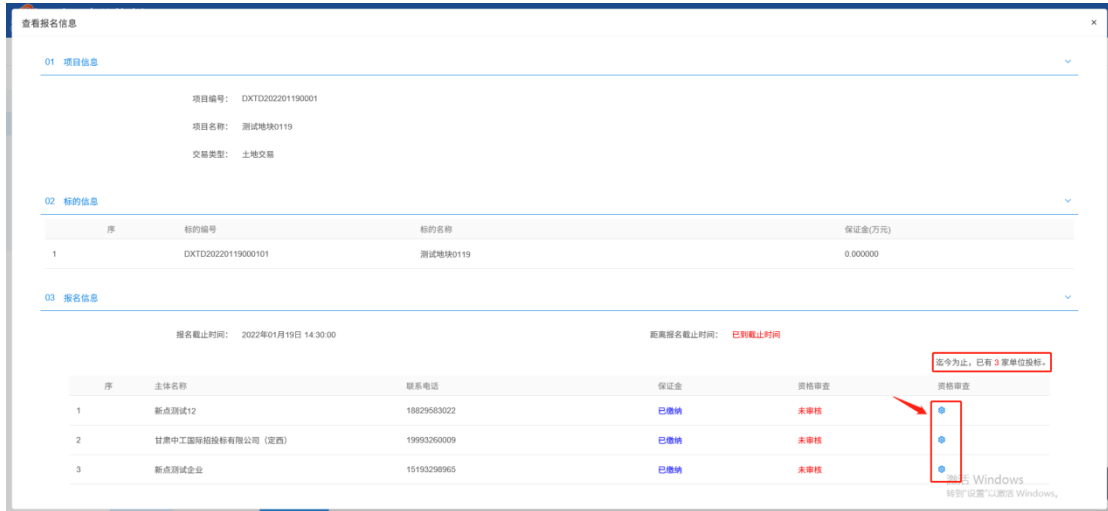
查看报名信息

×

01 项目信息

项目编号: DXTD202201190001

项目名称: 测试地块0119

交易类型: 土地交易

02 标的信息

| 序 | 标的编号 | 标的名称 | 保证金(万元) |
|---|---|---|---|
| 1 | DXTD20220119000101 | 测试地块0119 | 0.000000 |

03 报名信息

报名截止时间: 2022年01月19日 14:30:00

距离报名截止时间: 已到截止时间

迄今为止，已有 3 家单位投标。

| 序 | 主体名称 | 联系电话 | 保证金 | 资格审查 | 资格审查 |
|---|---|---|---|---|---|
| 1 | 新点测试12 | 18829583022 | 已缴纳 | 未审核 | |
| 2 | 甘肃中工国际招投标有限公司（定西） | 19993260009 | 已缴纳 | 未审核 | |
| 3 | 新点测试企业 | 15193298965 | 已缴纳 | 未审核 | |

激活 Windows
转到"设置"以激活 Windows。